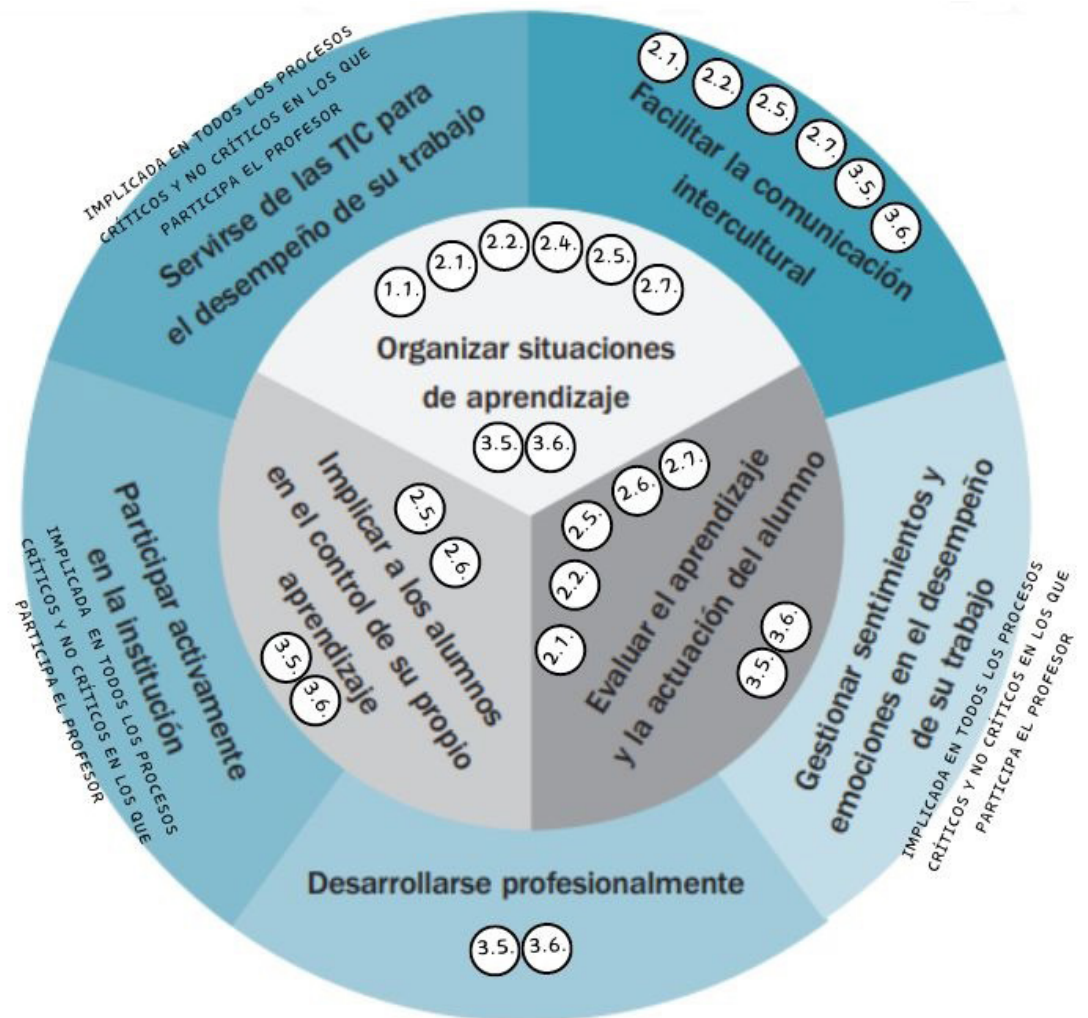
IMPLICADA EN TODOS LOS PROCESOS CRÍTICOS Y NO CRÍTICOS EN LOS QUE PARTICIPA EL PROFESOR

Servirse de las TIC para el desempeño de su trabajo

2.1. 2.2. 2.5. 2.7. 3.5. 3.6.

Facilitar la comunicación intercultural

1.1. 2.1. 2.2. 2.4. 2.5. 2.7.

Organizar situaciones de aprendizaje

3.5. 3.6.

Implicar a los alumnos en el control de su propio aprendizaje

2.5. 2.6. 3.5. 3.6.

Evaluar el aprendizaje y la actuación del alumno

2.1. 2.2. 2.5. 2.6. 2.7.

Participar activamente en la institución

IMPLICADA EN TODOS LOS PROCESOS CRÍTICOS Y NO CRÍTICOS EN LOS QUE PARTICIPA EL PROFESOR

Gestionar sentimientos y emociones en el desempeño de su trabajo

3.5. 3.6.

IMPLICADA EN TODOS LOS PROCESOS CRÍTICOS Y NO CRÍTICOS EN LOS QUE PARTICIPA EL PROFESOR

Desarrollarse profesionalmente

3.5. 3.6.